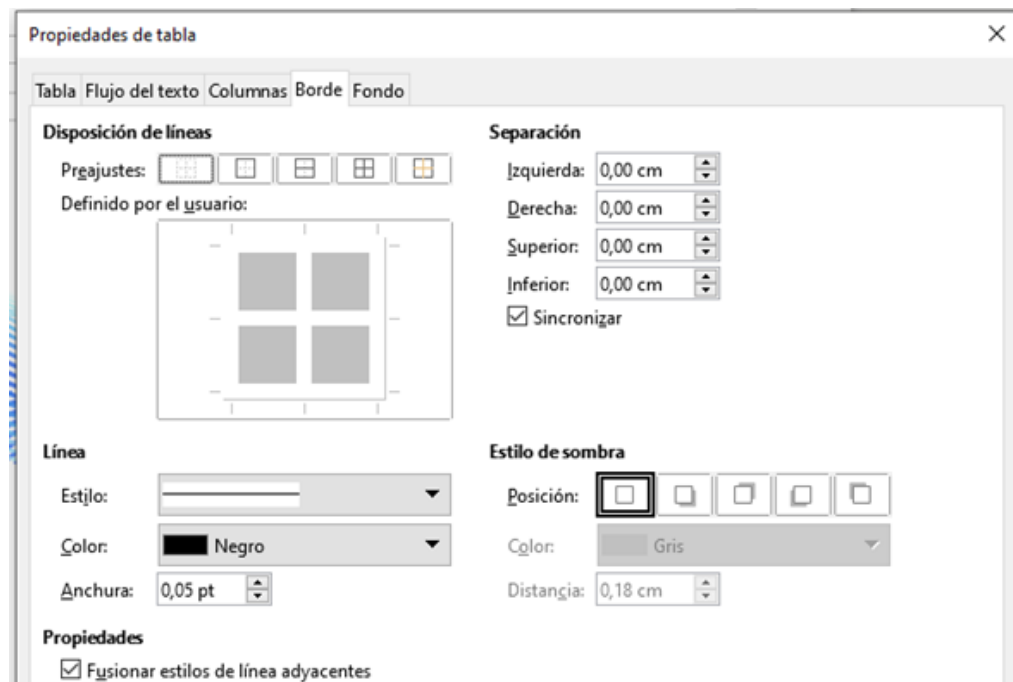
Propiedades de tabla

Tabla Flujo del texto Columnas Borde Fondo

Disposición de líneas

Preajustes:

Definido por el usuario:

Separación

Izquierda: 0,00 cm

Derecha: 0,00 cm

Superior: 0,00 cm

Inferior: 0,00 cm

☑ Sincronizar

Línea

Estilo:

Color: Negro

Anchura: 0,05 pt

Estilo de sombra

Posición:

Color: Gris

Distancia: 0,18 cm

Propiedades

☑ Fusionar estilos de línea adyacentes